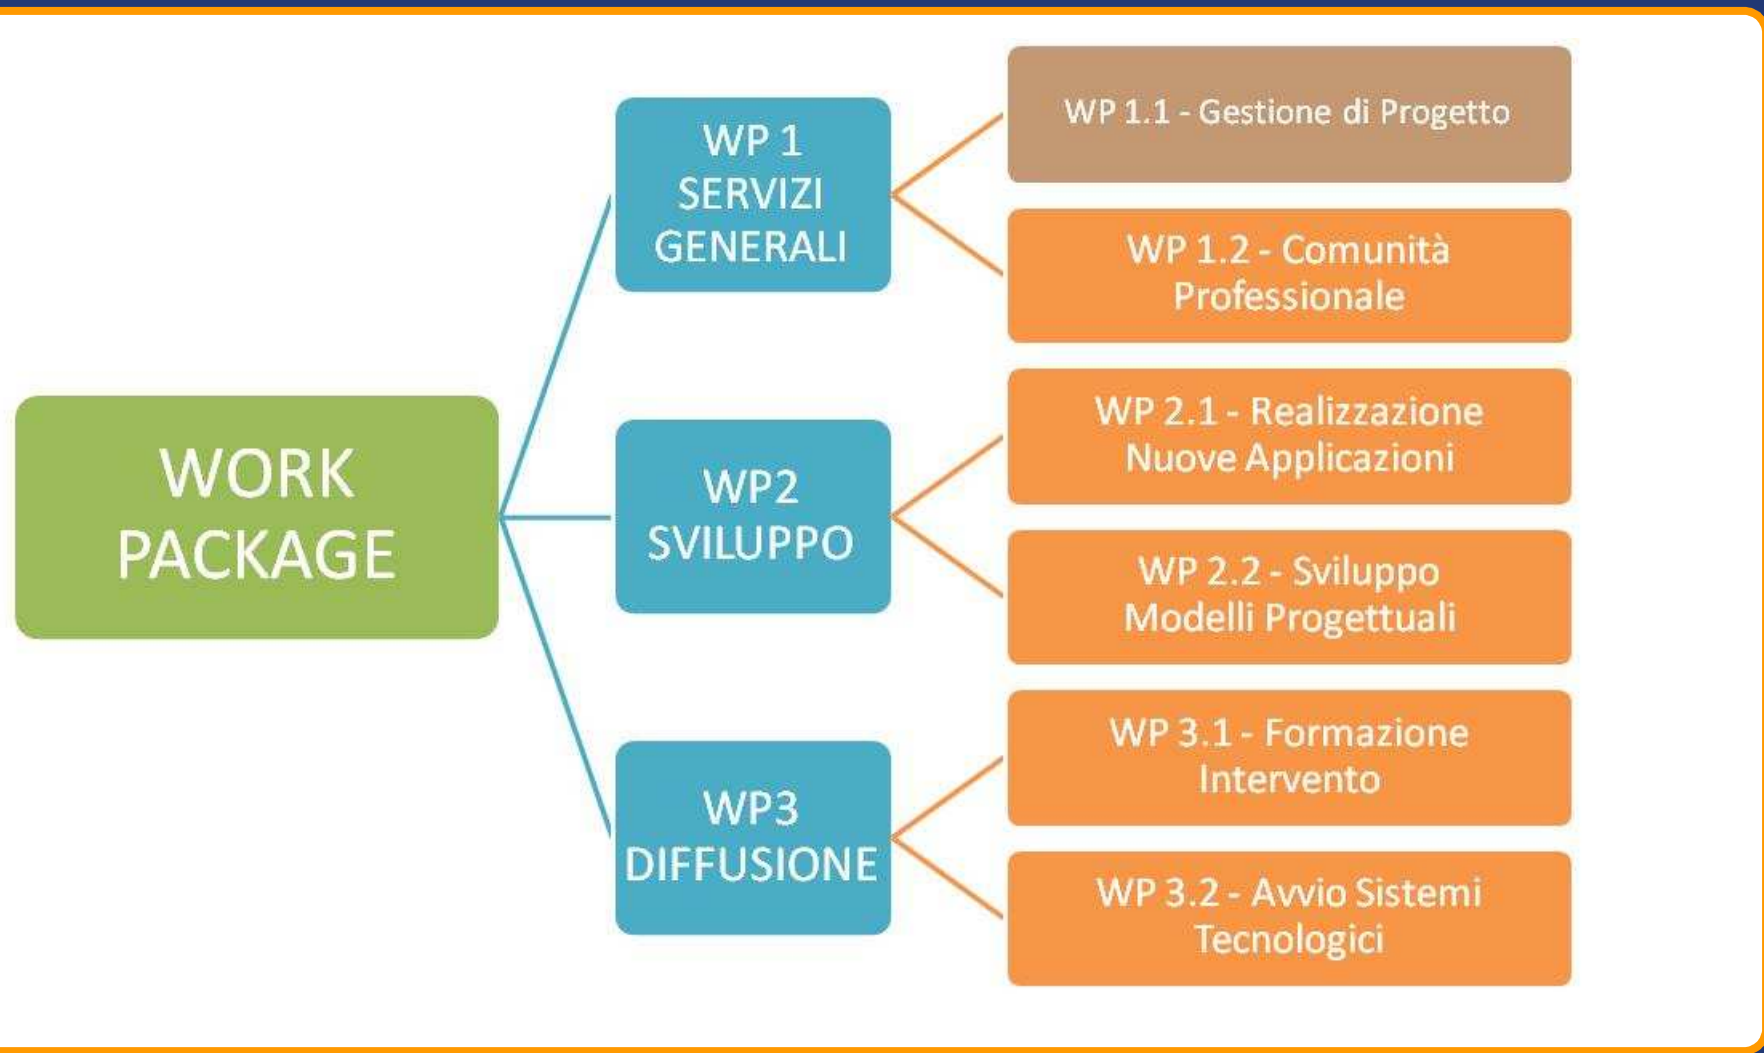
WORK PACKAGE

WP 1
SERVIZI
GENERALI

WP 1.1 - Gestione di Progetto

WP 1.2 - Comunità Professionale

WP2
SVILUPPO

WP 2.1 - Realizzazione Nuove Applicazioni

WP 2.2 - Sviluppo Modelli Progettuali

WP3
DIFFUSIONE

WP 3.1 - Formazione Intervento

WP 3.2 - Avvio Sistemi Tecnologici